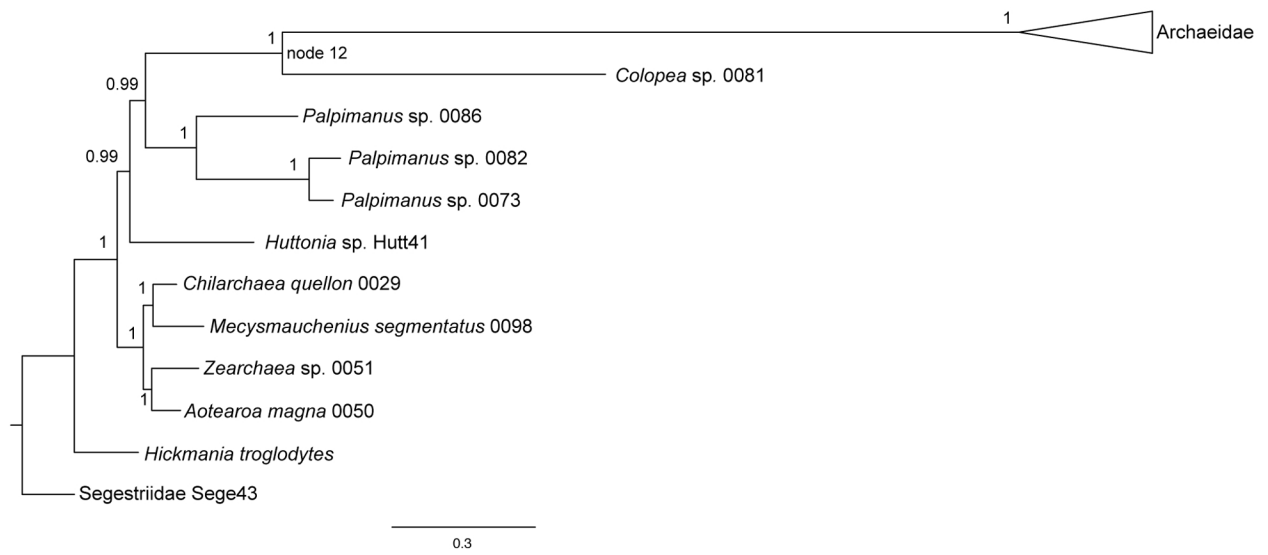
1
Archaeidae
1
node 12
Colopea sp. 0081
0.99
Palpimanus sp. 0086
1
1
Palpimanus sp. 0082
0.99
Palpimanus sp. 0073
Huttonia sp. Hutt41
1
1
Chilarchaea quellon 0029
Mecysmauchenius segmentatus 0098
1
Zearchaea sp. 0051
1
Aotearoa magna 0050
Hickmania troglodytes
Segestriidae Sege43
0.3